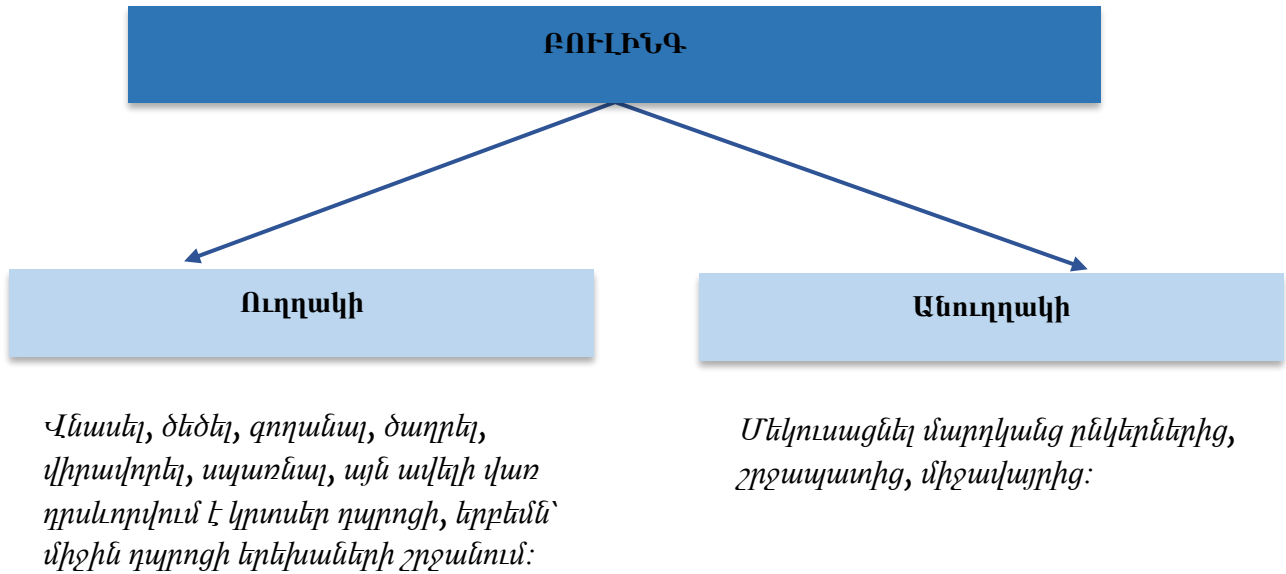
ԲՈՒԼԻՆԳ

Ուղղակի

Անուղղակի

Վնասել, ծեծել, գողանալ, ծաղրել, վիրավորել, սպառնալ, այն ավելի վառ դրսևորվում է կրտսեր դպրոցի, երբեմն՝ միջին դպրոցի երեխաների շրջանում:

Մեկուսացնել մարդկանց ընկերներից, շրջապատից, միջավայրից: